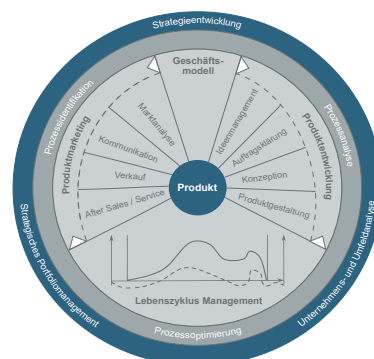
Strategieentwicklung

Prozessidentifikation

Prozessanalyse

Strategisches Portfoliomanagement

Unternehmens- und Umfeldanalyse

Prozessoptimierung

Geschäfts-modell

Produktmarketing

Produktentwicklung

Marktanalyse

Kommunikation

Verkauf

After Sales / Service

Ideenmanagement

Auftragsklärung

Konzeption

Produktgestaltung

Produkt

Lebenszyklus Management